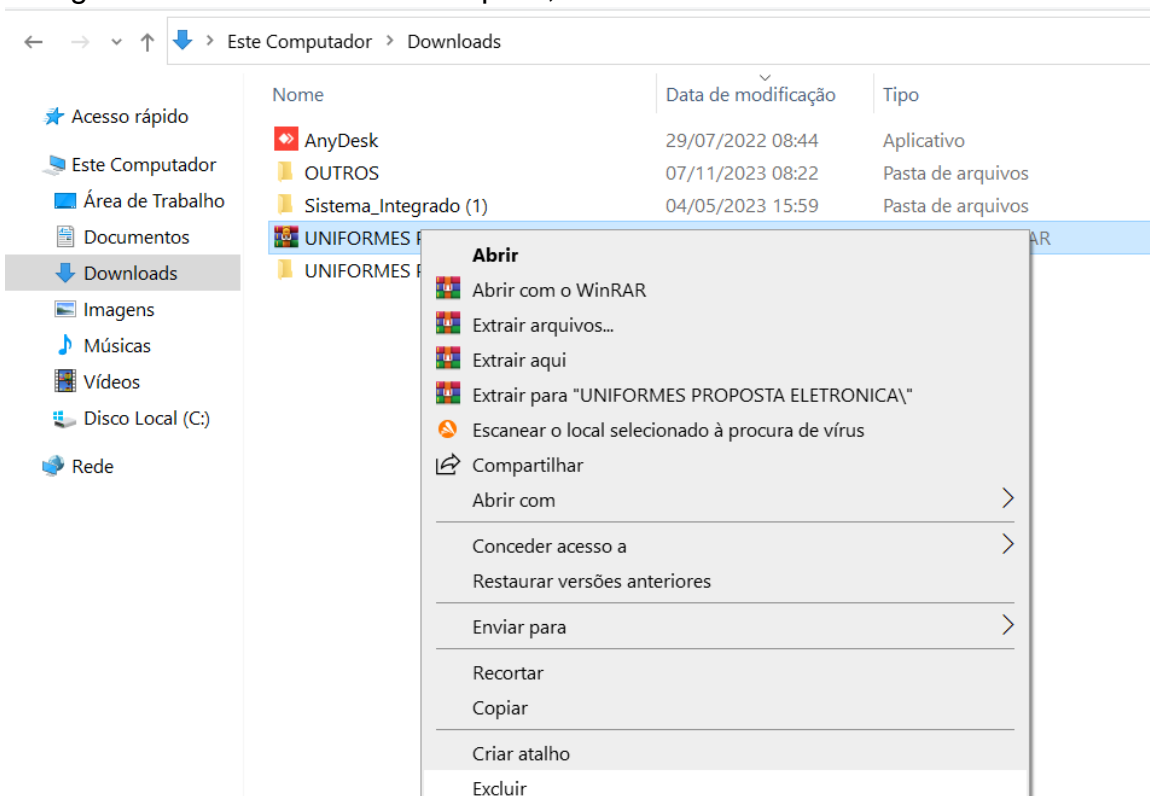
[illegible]

Este Computador > Downloads

Acesso rápido
Este Computador
Área de Trabalho
Documentos
Downloads
Imagens
Músicas
Vídeos
Disco Local (C:)
Rede

| Nome | Data de modificação | Tipo |
|---|---|---|
| AnyDesk | 29/07/2022 08:44 | Aplicativo |
| OUTROS | 07/11/2023 08:22 | Pasta de arquivos |
| Sistema_Integrado (1) | 04/05/2023 15:59 | Pasta de arquivos |
| UNIFORMES P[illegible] | | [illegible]AR |
| UNIFORMES P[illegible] | | |

Abrir
Abrir com o WinRAR
Extrair arquivos...
Extrair aqui
Extrair para "UNIFORMES PROPOSTA ELETRONICA\"
Escanear o local selecionado à procura de vírus
Compartilhar
Abrir com
Conceder acesso a
Restaurar versões anteriores
Enviar para
Recortar
Copiar
Criar atalho
Excluir